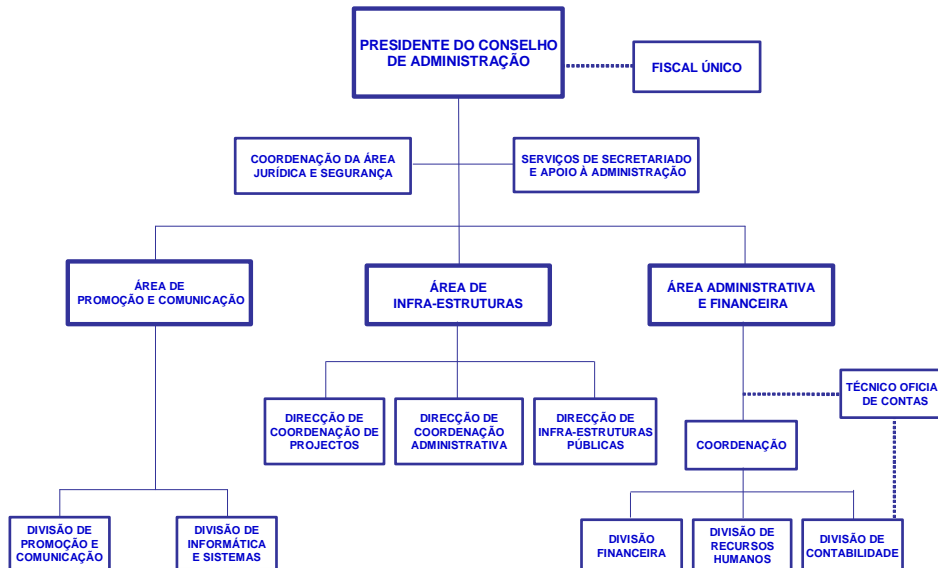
PRESIDENTE DO CONSELHO DE ADMINISTRAÇÃO

FISCAL ÚNICO

COORDENAÇÃO DA ÁREA JURÍDICA E SEGURANÇA

SERVIÇOS DE SECRETARIADO E APOIO À ADMINISTRAÇÃO

ÁREA DE PROMOÇÃO E COMUNICAÇÃO

ÁREA DE INFRA-ESTRUTURAS

ÁREA ADMINISTRATIVA E FINANCEIRA

TÉCNICO OFICIA DE CONTAS

DIRECÇÃO DE COORDENAÇÃO DE PROJECTOS

DIRECÇÃO DE COORDENAÇÃO ADMINISTRATIVA

DIRECÇÃO DE INFRA-ESTRUTURAS PÚBLICAS

COORDENAÇÃO

DIVISÃO DE PROMOÇÃO E COMUNICAÇÃO

DIVISÃO DE INFORMÁTICA E SISTEMAS

DIVISÃO FINANCEIRA

DIVISÃO DE RECURSOS HUMANOS

DIVISÃO DE CONTABILIDADE